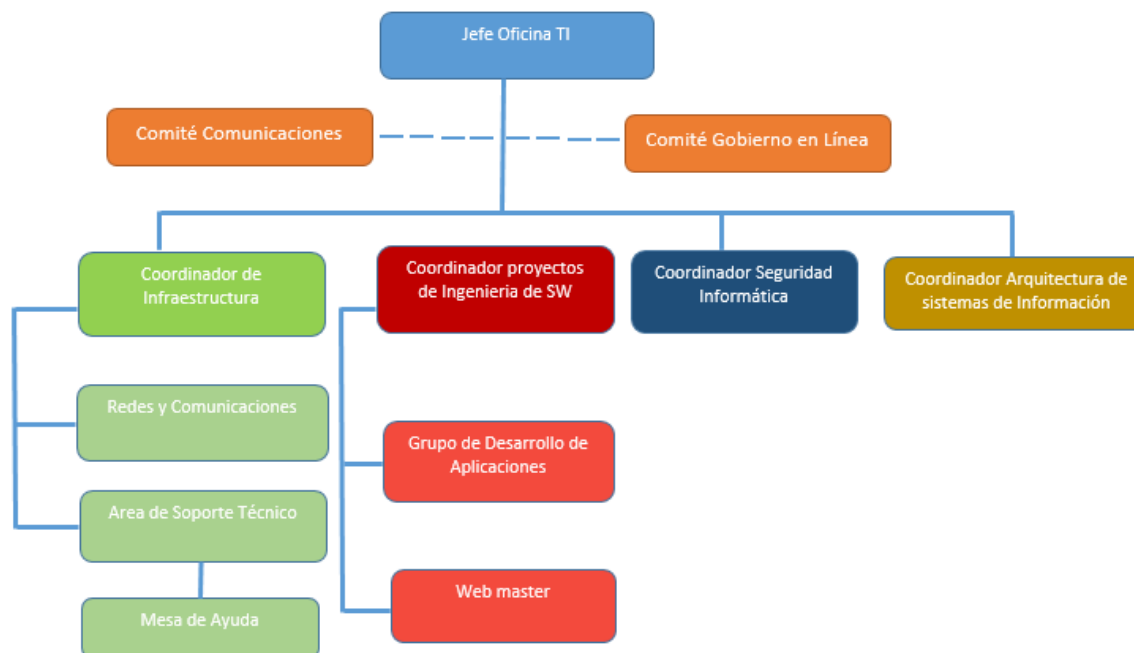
Jefe Oficina TI

Comité Comunicaciones

Comité Gobierno en Línea

Coordinador de Infraestructura

Coordinador proyectos de Ingenieria de SW

Coordinador Seguridad Informática

Coordinador Arquitectura de sistemas de Información

Redes y Comunicaciones

Area de Soporte Técnico

Mesa de Ayuda

Grupo de Desarrollo de Aplicaciones

Web master